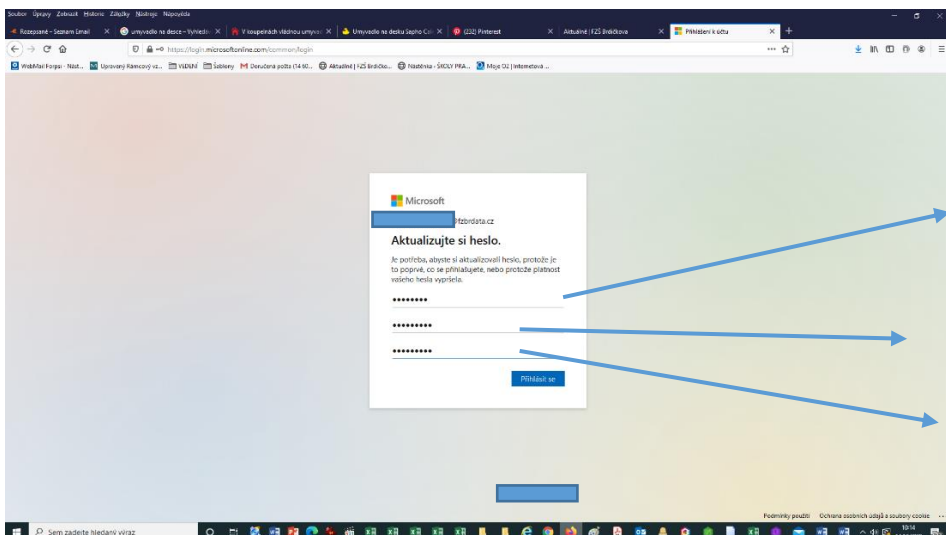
Soubor Úpravy Zobrazit Historie Záložky Nástroje Nápověda

Rozepsané – Seznam Email × umyvadlo na desce – Vyhledá × V koupelnách vládnou umyva × Umyvadlo na desku Sapho Co × (232) Pinterest × Aktuálně | FZŠ Brdičkova × Přihlášení k účtu × +

https://login.microsoftonline.com/common/login

WebMail Forpsi - Nást... Upravený Rámcový vz... VEDENÍ Šablony Doručená pošta (14 90... Aktuálně | FZŠ Brdičko... Nástěnka - ŠKOLY PRA... Moje O2 | Internetová ...

Microsoft

@fzbrdata.cz

Aktualizujte si heslo.

Je potřeba, abyste si aktualizovali heslo, protože je to poprvé, co se přihlašujete, nebo protože platnost vašeho hesla vypršela.

••••••••

•••••••••

•••••••••

Přihlásit se

Podmínky použití Ochrana osobních údajů a soubory cookie ...

Sem zadejte hledaný výraz

10:14